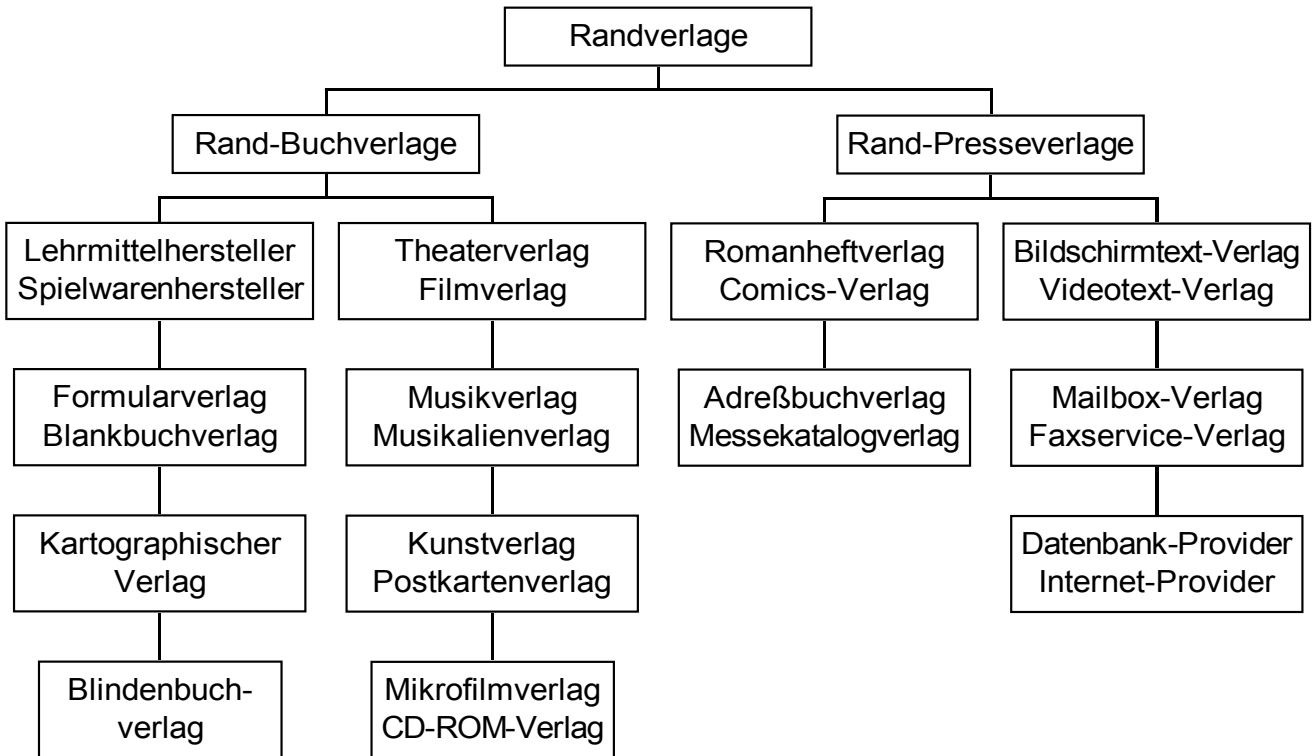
Randverlage

Rand-Buchverlage

Rand-Presseverlage

Lehrmittelhersteller
Spielwarenhersteller

Formularverlag
Blankbuchverlag

Kartographischer
Verlag

Blindenbuchverlag

Theaterverlag
Filmverlag

Musikverlag
Musikalienverlag

Kunstverlag
Postkartenverlag

Mikrofilmverlag
CD-ROM-Verlag

Romanheftverlag
Comics-Verlag

Adreßbuchverlag
Messekatalogverlag

Bildschirmtext-Verlag
Videotext-Verlag

Mailbox-Verlag
Faxservice-Verlag

Datenbank-Provider
Internet-Provider